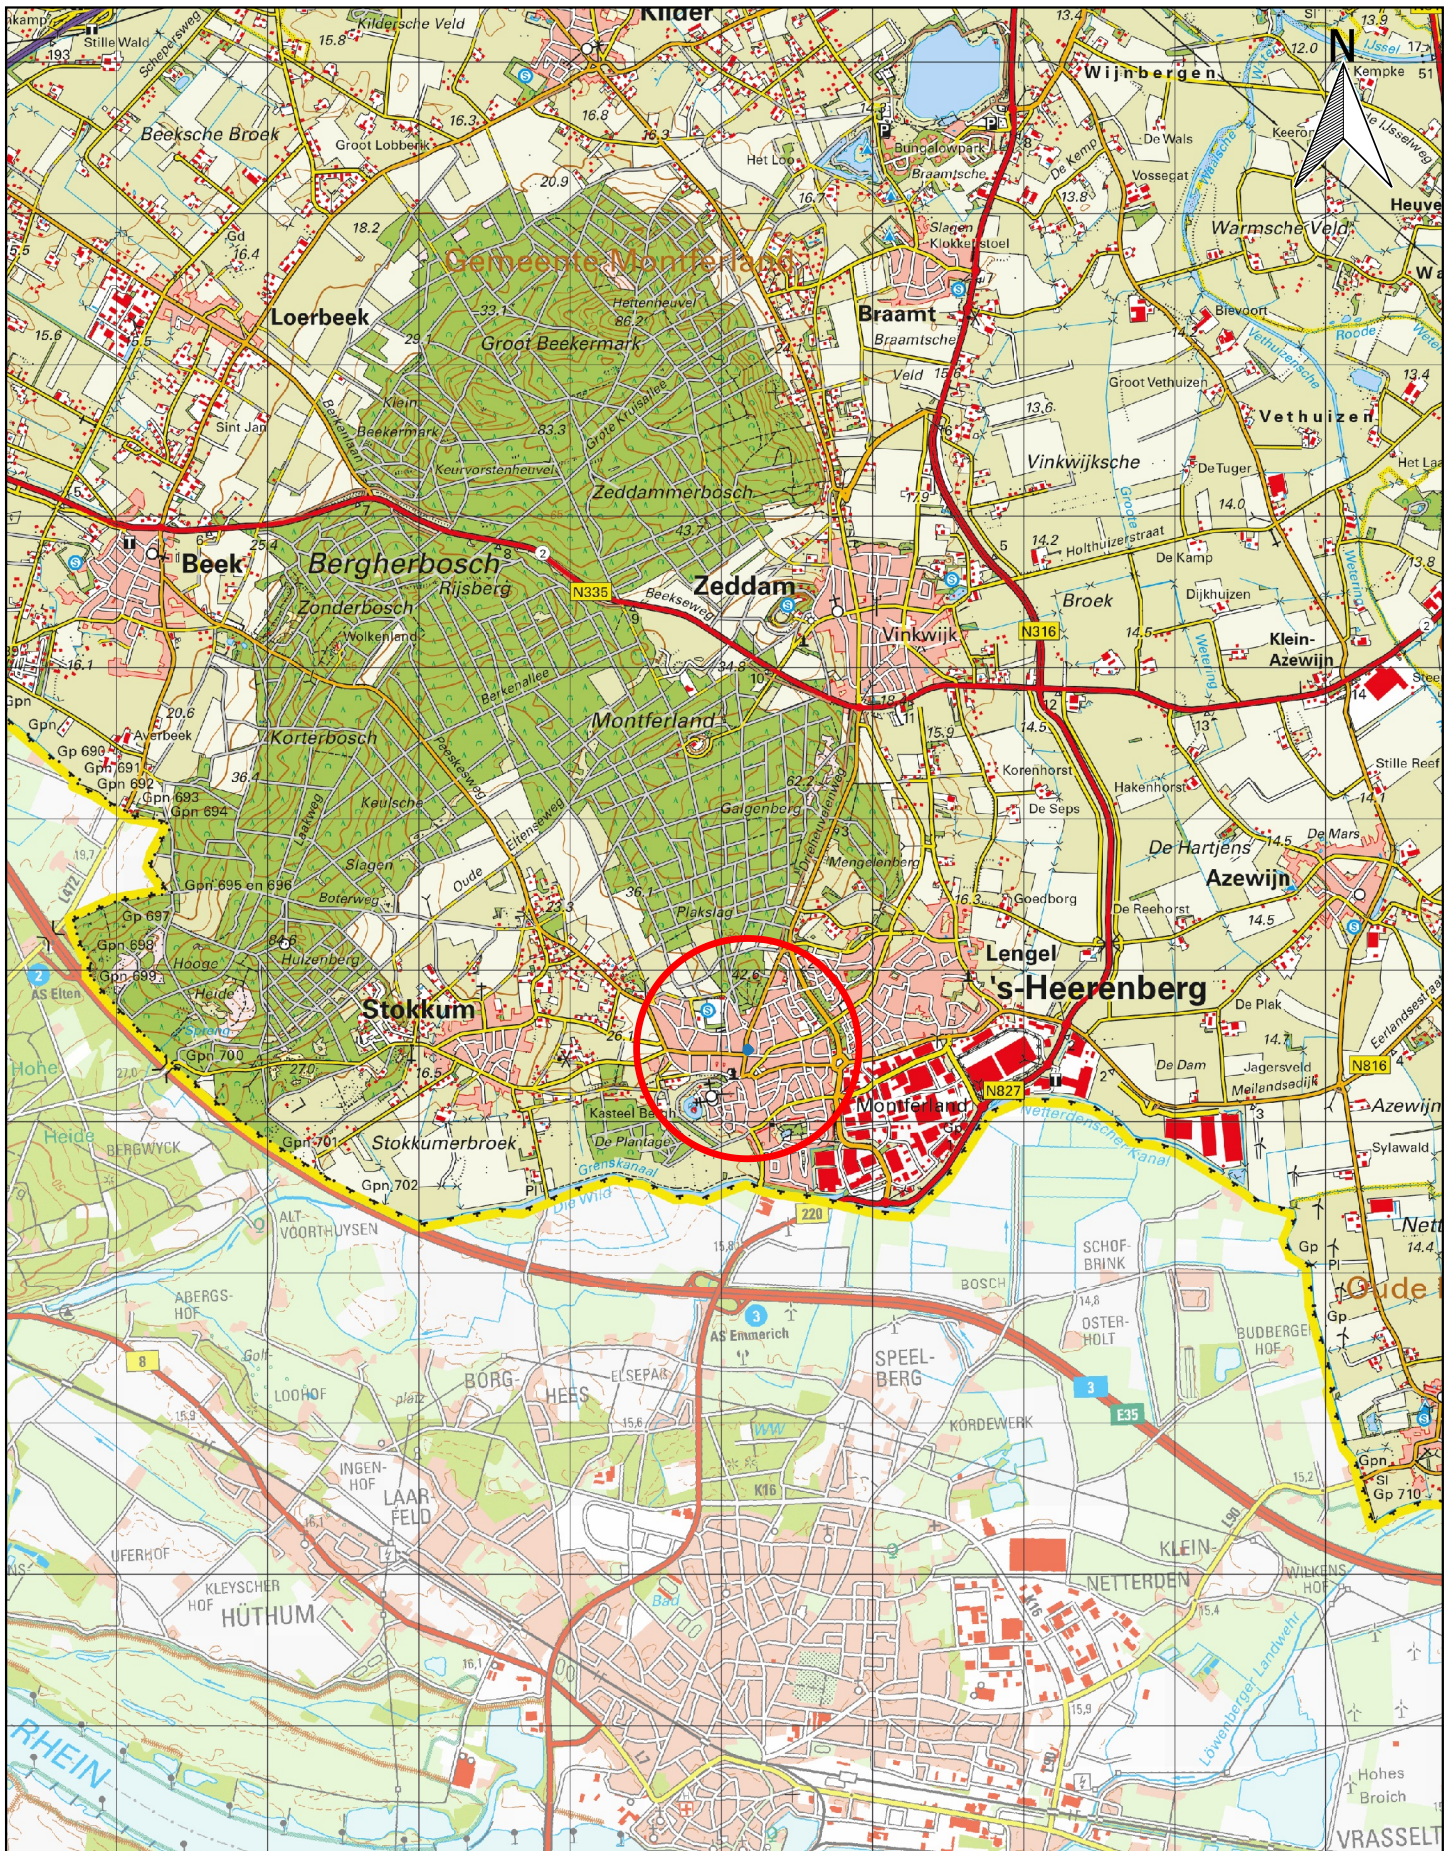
Kilder
Stille Wald
Kildersche Veld
15.8
193
Beeksche Broek
Groot Lobberik
16.3
16.8
16.3
Het Loo
Bungalowpark
Braamtsche
Wijnbergen
De Wals
Vossegat
Keeren
13.8
Kempke
IJssel
N
Heuve
Warmsche Veld
18.2
20.9
Gemeente Montferland
16.7
Slagen
Klokkestoel
Braamt
Braamtsche
Veld
Blevoort
Vethuizensche
Roode
Loerbeek
15.6
Hettenheuvel
Groot Beekermark
Groot Vethuizen
Vethuizen
13.4
Het Lap
Sint Jan
Klein
Beekermark
Keurvorstenheuvel
Grote Kruisallee
Zeddammerbosch
13.6
Vinkwijksche
De Tuger
14.0
Beek
Bergherbosch
Rijsberg
N335
Zeddam
Holthuizerstraat
De Kamp
Broek
Dijkhuizen
13.8
Zonderbosch
Wolkenland
Beekseweg
Vinkwijk
N316
Klein-
Azewijn
16.1
Averbeek
Korterbosch
Montferland
15.9
14.5
Korenhorst
Hakenhorst
Stille Reef
Gp 690
Gpn 691
Gpn 692
Gpn 693
Gpn 694
Berkenallee
Galgenberg
De Seps
De Hartjens
De Mars
Kaulsche
Slagen
Boterweg
Oude
Eltenseweg
Mengelenberg
Azewijn
Gp 697
Gpn 695 en 696
Gpn 698
Gpn 699
Hooge
Huizenberg
Plakslag
36.1
Goedborg
De Reehorst
14.5
Lengel
's-Heerenberg
De Plak
Elten
AS Elten
Stokkum
Gpn 700
27.0
Kasteel Bergh
De Plantage
Montferland
N827
14.7
Jagersveld
De Dam
Meilandsedijk
N816
Azewijn
Nettersche Kanaal
Sylawald
Stokkumerbroek
Gpn 701
Gpn 702
Heide
BERGWYCK
Grenskanaal
Die Wild
220
ALT-
VOORTHUYSEN
SCHOF-
BRINK
BOSCH
Oude
14.4
Nett
ABERGS-
HOF
AS Emmerich
OSTER-
HOLT
BUDBERGER
HOF
8
LOOHOF
BORG-
HEES
ELSEPASS
SPEEL-
BERG
3
E35
KORDEWERK
INGEN-
HOF
LAAR
FELD
K16
KLEIN-
NETTERDEN
WILKENS
HOF
UFERHOF
KLEYSCHER
HOF
HÜTHUM
Bad
Gpn
Gp 710
RHEIN
Löwenberger Landwehr
Hohes
Broich
VRASSELT